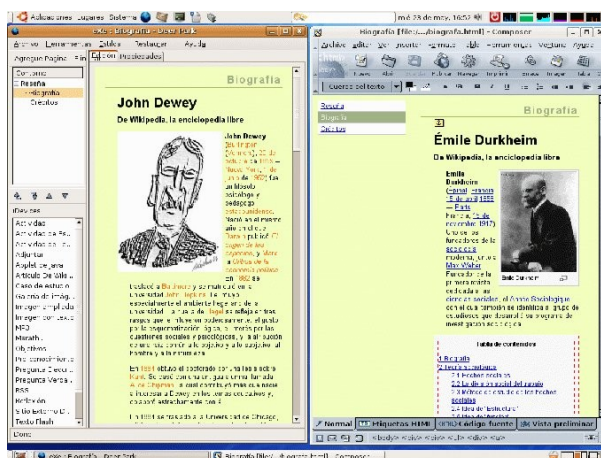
Aplicaciones Lugares Sistema
mié 23 de may, 16:53

eXe : Biografia - Dewey.elp
Archivo Herramientas Estilos Textiles Ayuda
Agregar Página
Contenido
Diseño
Biografía
Créditos
Edición Propiedades
Biografía
John Dewey
De Wikipedia, la enciclopedia libre
John Dewey ([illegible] 20 de octubre de 1859 - Nueva York, 1 de junio de 1952) fue un filósofo, psicólogo y pedagogo estadounidense. Nació en el mismo año en que Charles Darwin publicó El origen de las especies y Marx la Crítica de la economía política, en 1859 ([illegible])
Dedicado a Burlington y se matriculó en la universidad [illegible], entre los que especialmente el ambiente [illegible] de la universidad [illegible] se refleja en su tiempo que su influencia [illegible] pragmatismo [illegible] sobre las cuestiones sociales y psicológicas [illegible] hombre y la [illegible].
En 1884 obtuvo el doctorado con una tesis sobre Kant. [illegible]
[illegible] la Universidad de Chicago, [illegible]
iDevices
Actividad
Actividad de Es...
Actividad de Ca...
Adjuntos
Applet de Java
Artículo De Wiki...
Caso de estudio
Galería de imág...
Imagen ampliada
Imagen con texto
MP3
Marath...
Objetivos
Pre-conocimiento
Pregunta Elecci...
Pregunta Verda...
RSS
Reflexión
Sitio Externo...
Texto Flash
Listo

Biografía [file:.../biografia.html] - Composer
Archivo Editar Ver Insertar Formato Tabla Herramientas Ventana Ayuda
Cuerpo del texto
Resumen
Biografía
Créditos
Biografía
Émile Durkheim
De Wikipedia, la enciclopedia libre
Émile Durkheim (Épinal, Francia, 15 de abril 1858 - París, Francia, 15 de noviembre 1917) Uno de los fundadores de la sociología moderna, junto a Max Weber. Fundador de la primera revista dedicada a las ciencias sociales, el Année Sociologique, con el cual durante años se identifica el grupo de estudiosos que desarrolló un programa de investigación sociológica.
Émile Durkheim
Tabla de contenidos
1 Biografía
2 Teoría sociológica
2.1 Hechos sociales
2.2 La división social del trabajo
2.3 Método de estudio de los hechos sociales
2.4 Idea de "estructura"
Normal Etiquetas HTML Código fuente Vista preliminar
<body> <table> <tbody> <tr> <td> <div> <div>

eXe : Biografía - Dewey.elp
Biografía [file:/... /biografia.html] - Composer